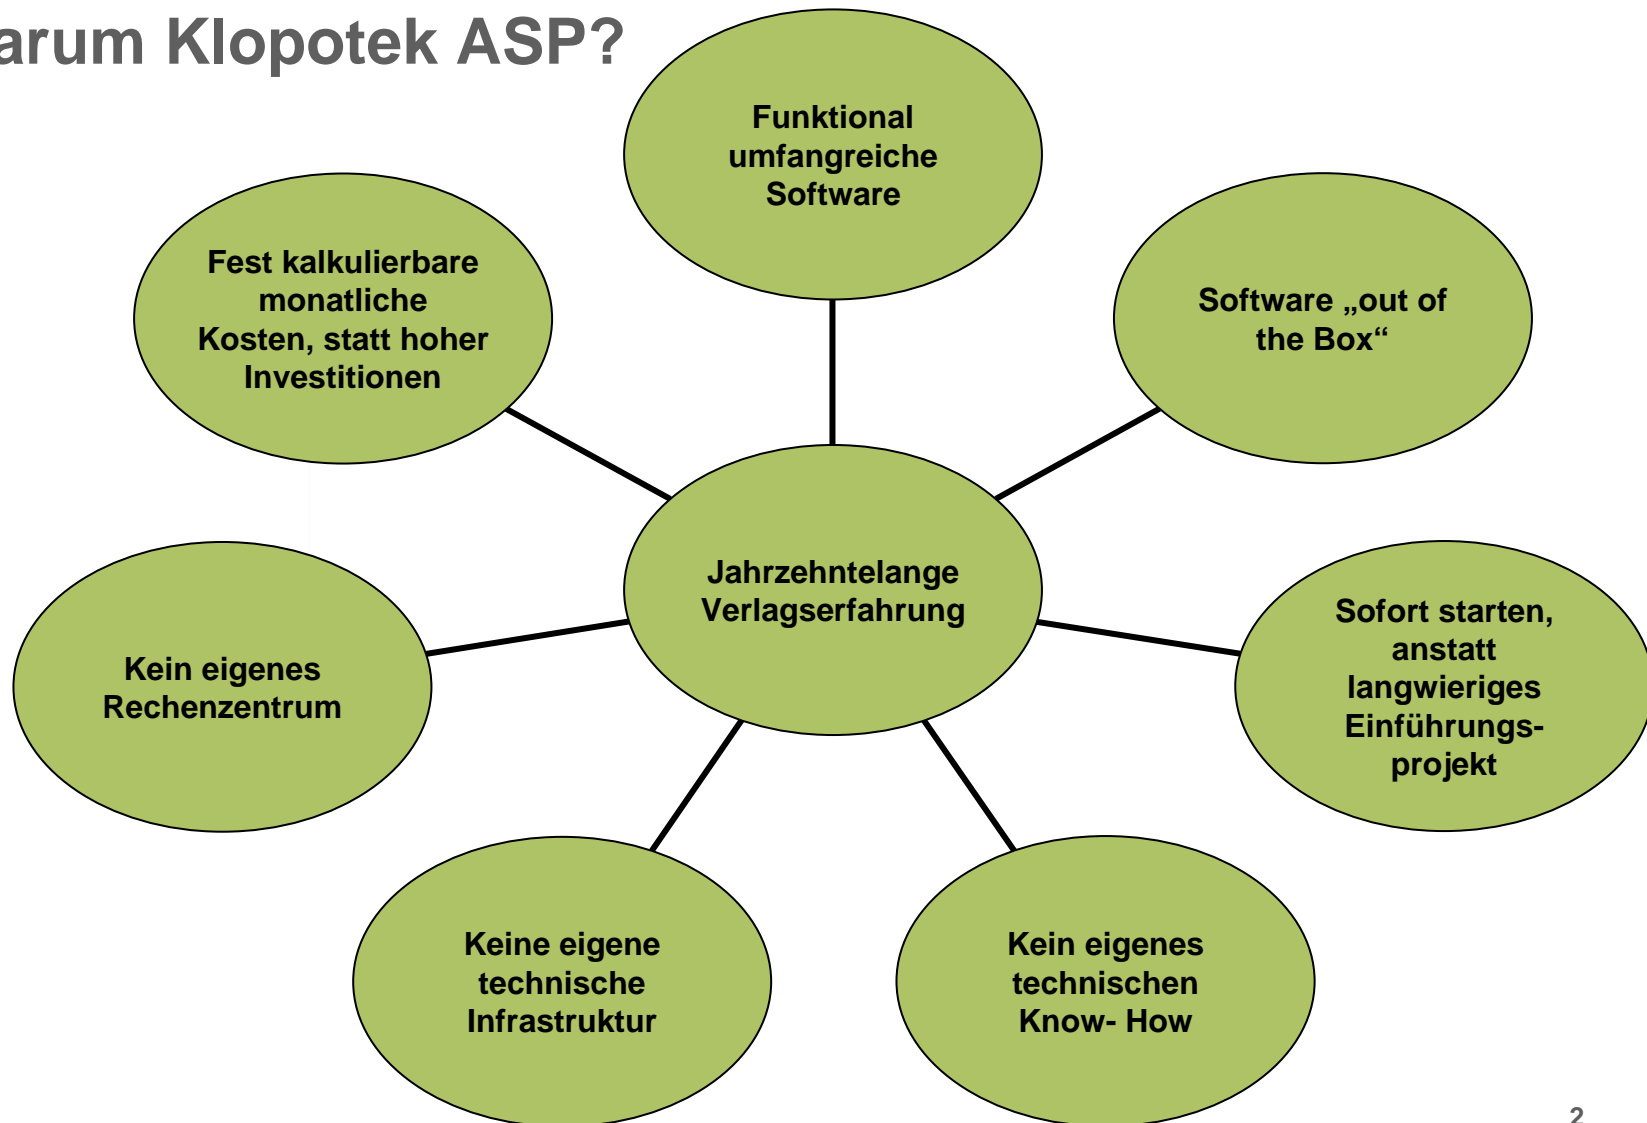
arum Klopotek ASP?

Funktional umfangreiche Software

Fest kalkulierbare monatliche Kosten, statt hoher Investitionen

Software „out of the Box“

Jahrzehntelange Verlagserfahrung

Kein eigenes Rechenzentrum

Sofort starten, anstatt langwieriges Einführungsprojekt

Keine eigene technische Infrastruktur

Kein eigenes technischen Know- How

2